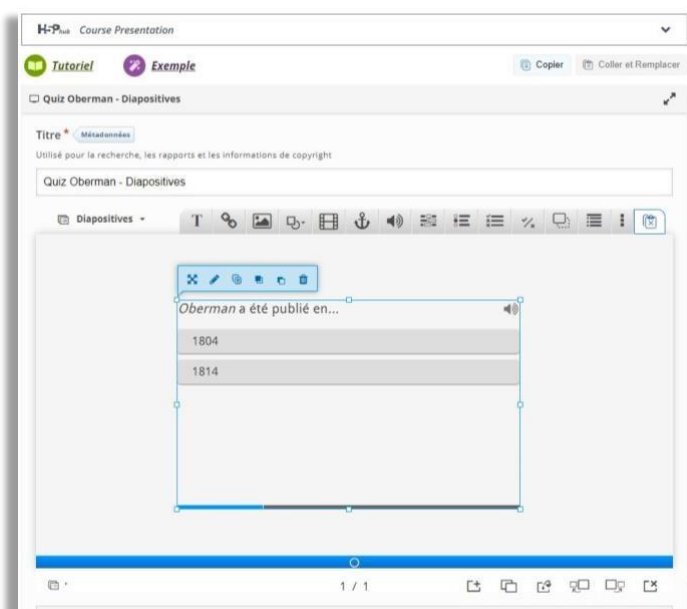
H-P hub Course Presentation

Tutoriel Exemple

Copier Coller et Remplacer

Quiz Oberman - Diapositives

Titre * Métadonnées

Utilisé pour la recherche, les rapports et les informations de copyright

Quiz Oberman - Diapositives

Diapositives

Oberman a été publié en...

1804

1814

1 / 1